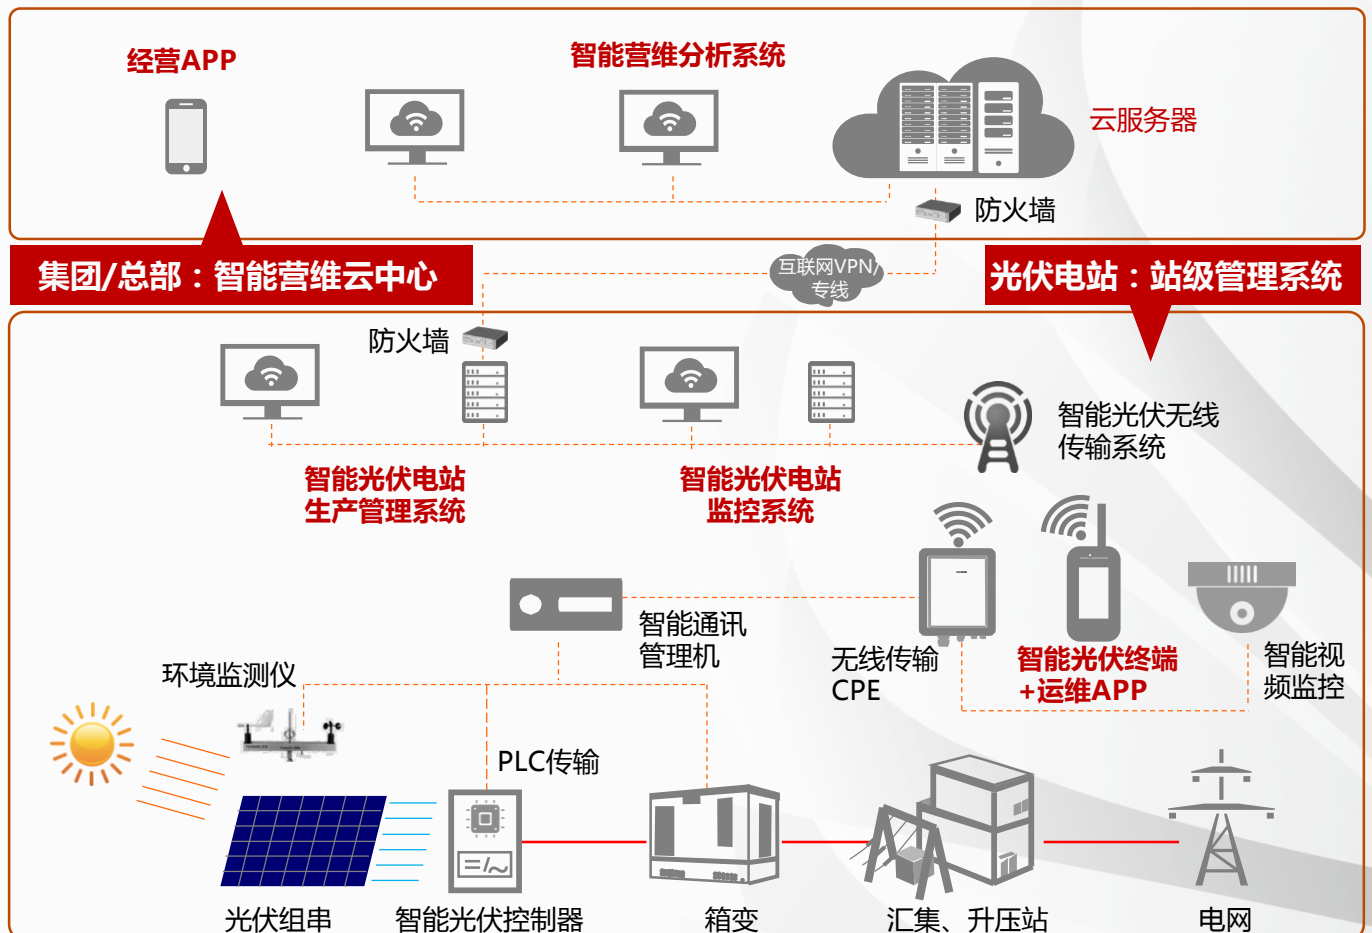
经营APP

智能营维分析系统

云服务器

防火墙

集团/总部：智能营维云中心

互联网VPN/专线

光伏电站：站级管理系统

防火墙

智能光伏无线传输系统

智能光伏电站生产管理系统

智能光伏电站监控系统

智能通讯管理机

无线传输CPE

智能光伏终端+运维APP

智能视频监控

环境监测仪

PLC传输

光伏组串

智能光伏控制器

箱变

汇集、升压站

电网